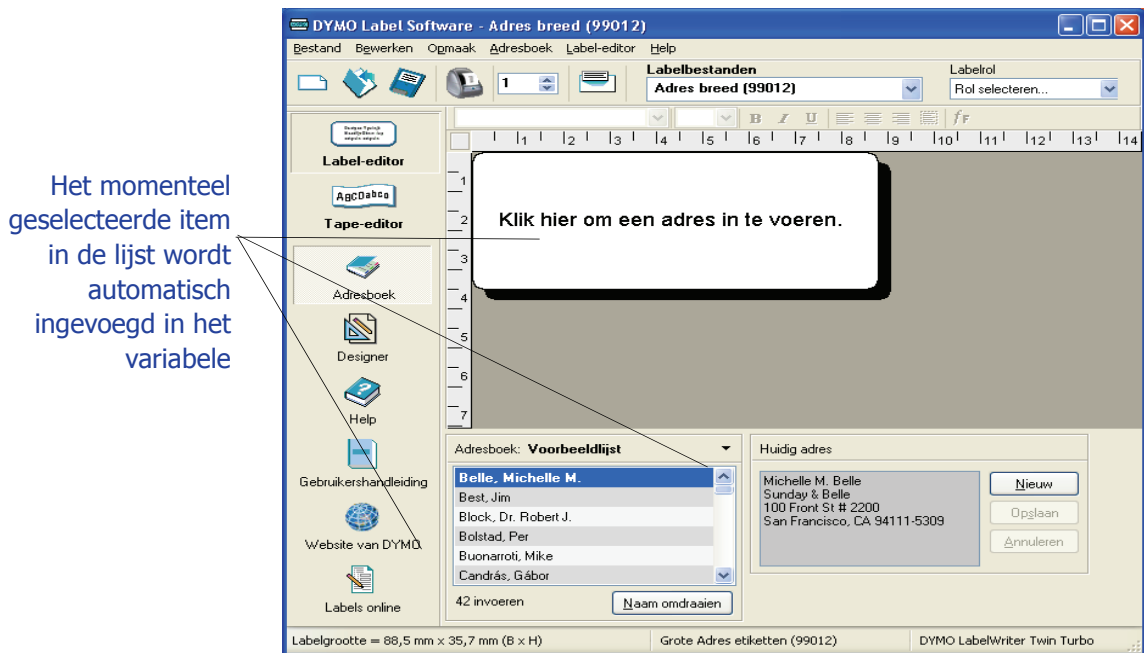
Het momenteel geselecteerde item in de lijst wordt automatisch ingevoegd in het variabele

DYMO Label Software - Adres breed (99012)

Bestand Bewerken Opmaak Adresboek Label-editor Help

1

Labelbestanden
Adres breed (99012)

Labelrol
Rol selecteren...

B I U

fF

1 2 3 4 5 6 7 8 9 10 11 12 13 14

Label-editor

ABCDabcd
Tape-editor

Adresboek

Designer

Help

Gebruikershandleiding

Website van DYMO

Labels online

1
2
3
4
5
6
7

Klik hier om een adres in te voeren.

Adresboek: Voorbeeldlijst

Belle, Michelle M.
Best, Jim
Block, Dr. Robert J.
Bolstad, Per
Buonarroti, Mike
Candrás, Gábor

42 invoeren

Naam omdraaien

Huidig adres

Michelle M. Belle
Sunday & Belle
100 Front St # 2200
San Francisco, CA 94111-5309

Nieuw
Opslaan
Annuleren

Labelgrootte = 88,5 mm x 35,7 mm (B x H)
Grote Adres etiketten (99012)
DYMO LabelWriter Twin Turbo